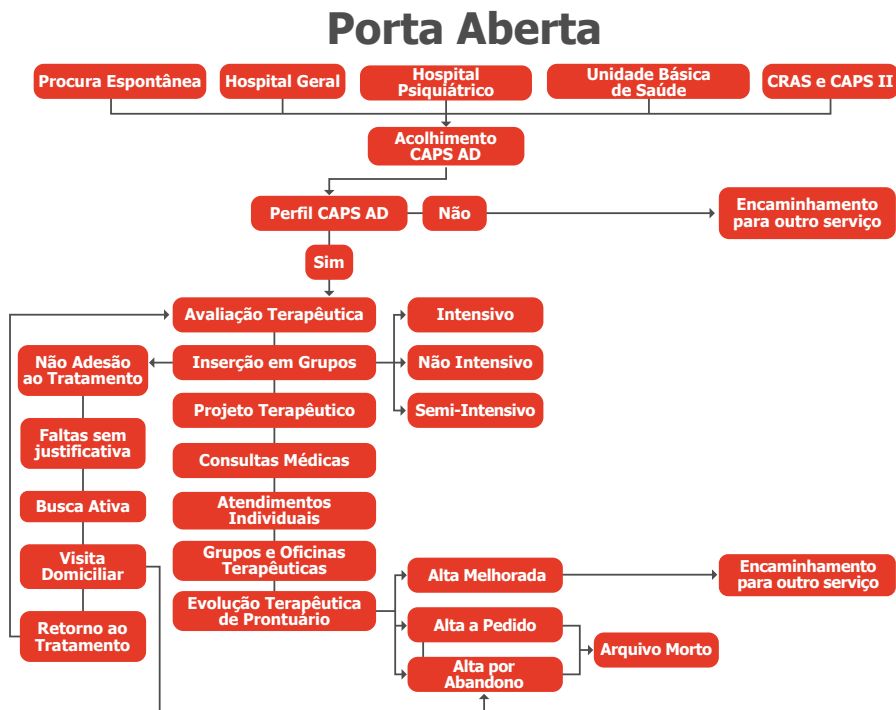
Porta Aberta

Procura Espontânea

Hospital Geral

Hospital Psiquiátrico

Unidade Básica de Saúde

CRAS e CAPS II

Acolhimento CAPS AD

Perfil CAPS AD

Não

Encaminhamento para outro serviço

Sim

Avaliação Terapêutica

Intensivo

Não Adesão ao Tratamento

Inserção em Grupos

Não Intensivo

Projeto Terapêutico

Semi-Intensivo

Faltas sem justificativa

Consultas Médicas

Busca Ativa

Atendimentos Individuais

Visita Domiciliar

Grupos e Oficinas Terapêuticas

Alta Melhorada

Encaminhamento para outro serviço

Evolução Terapêutica de Prontuário

Retorno ao Tratamento

Alta a Pedido

Arquivo Morto

Alta por Abandono